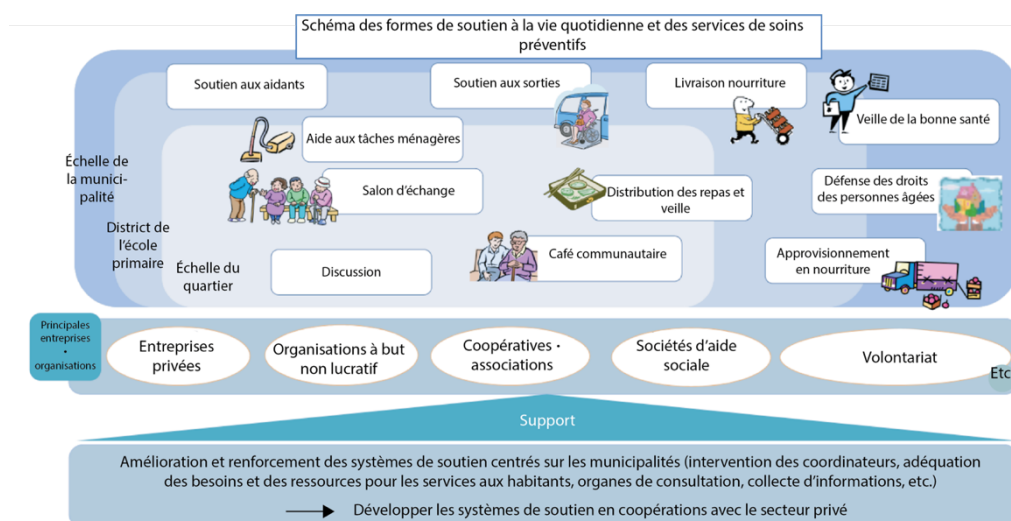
Schéma des formes de soutien à la vie quotidienne et des services de soins préventifs

Soutien aux aidants

Soutien aux sorties

Livraison nourriture

Veille de la bonne santé

Aide aux tâches ménagères

Échelle de la municipalité

Salon d'échange

Distribution des repas et veille

Défense des droits des personnes âgées

District de l'école primaire

Café communautaire

Approvisionnement en nourriture

Échelle du quartier

Discussion

Principales entreprises · organisations

Entreprises privées

Organisations à but non lucratif

Coopératives · associations

Sociétés d'aide sociale

Volontariat

Etc

Support

Amélioration et renforcement des systèmes de soutien centrés sur les municipalités (intervention des coordinateurs, adéquation des besoins et des ressources pour les services aux habitants, organes de consultation, collecte d'informations, etc.)

Développer les systèmes de soutien en coopérations avec le secteur privé